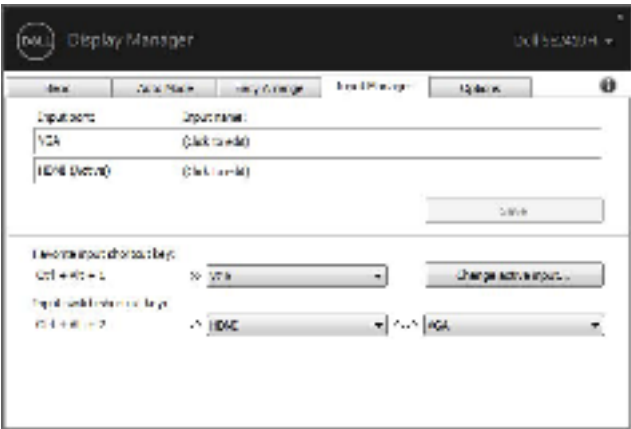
Display Manager

Dell SE2416H ▾

Basic | Auto Mode | Easy Arrange | Input Manager | Options

Input port | Input name
VGA | (click to edit)
HDMI (Active) | (click to edit)

Save

Favorite input shortcut key:
Ctrl + Alt + 1 | VGA ▾ | Change active input...

Input switch shortcut key:
Ctrl + Alt + 2 | HDMI ▾ | VGA ▾